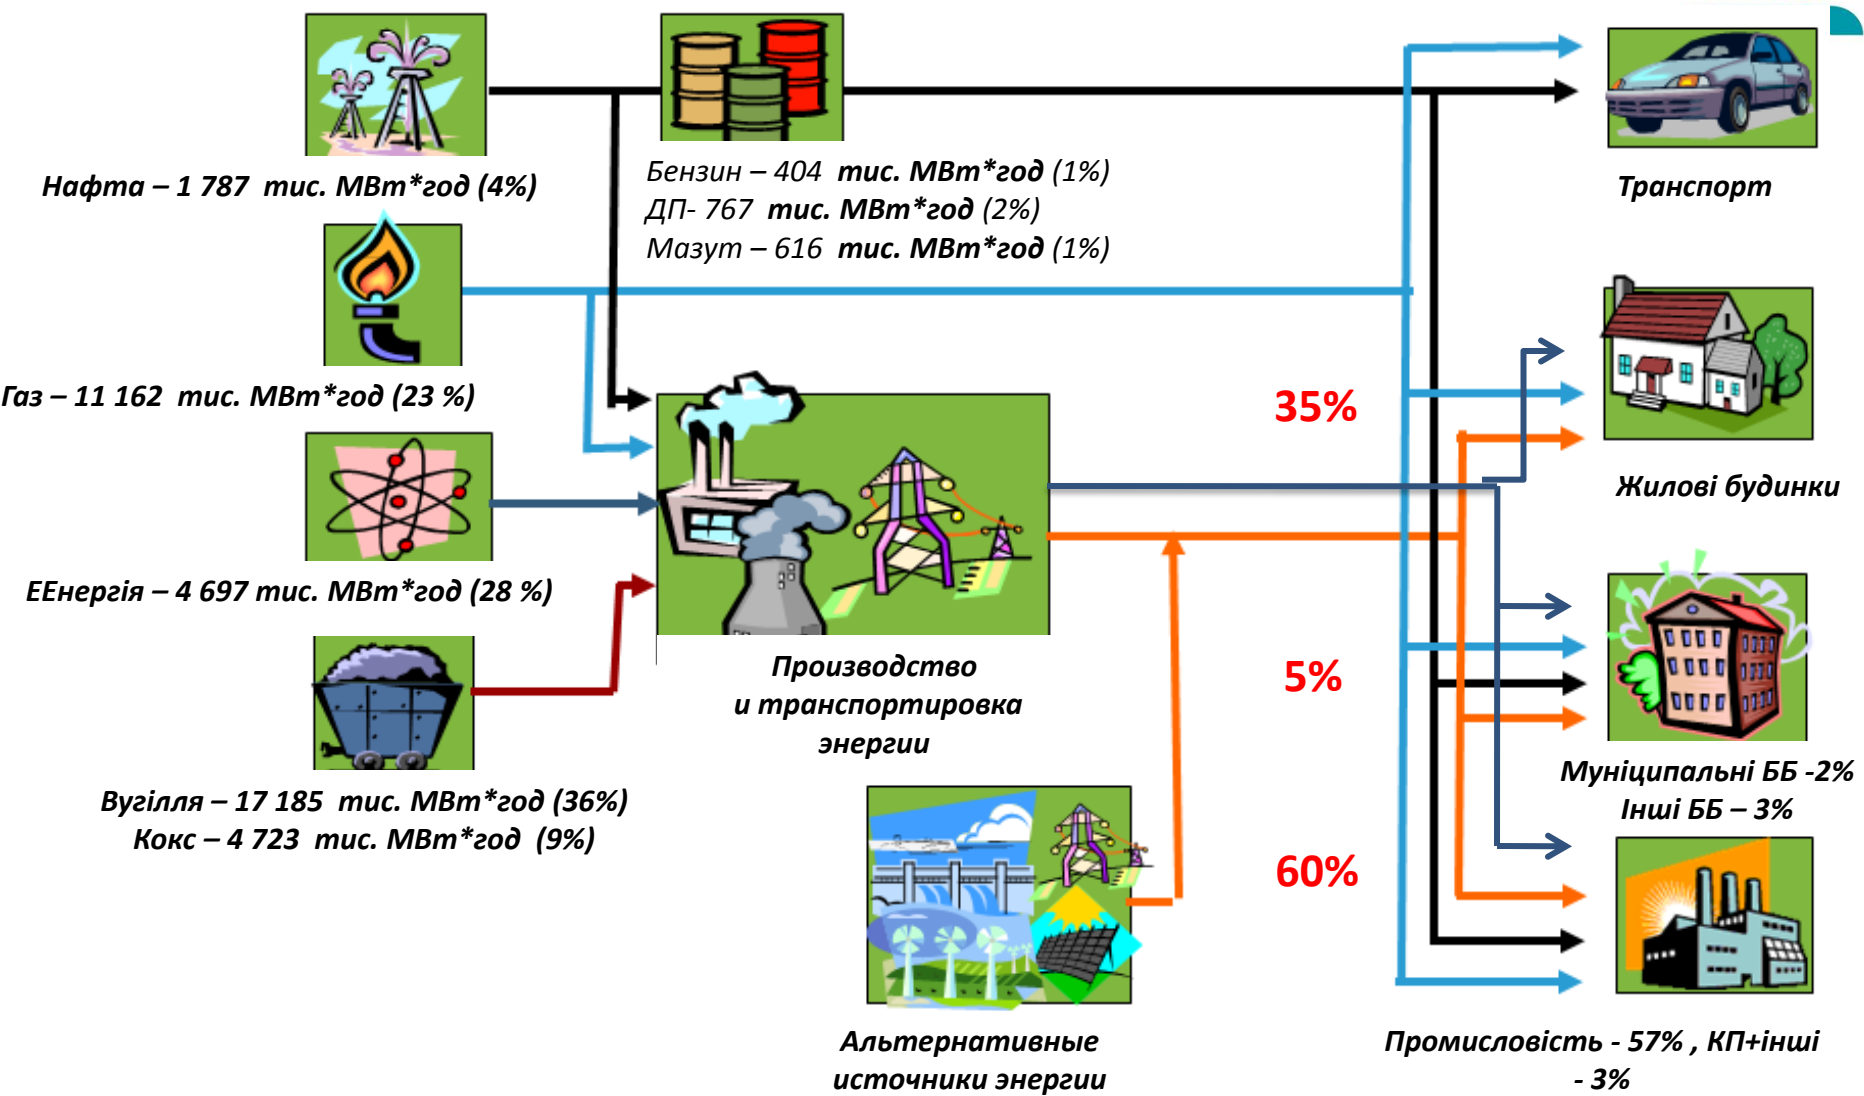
Нафта – 1 787 тис. МВт*год (4%)

Бензин – 404 тис. МВт*год (1%)
ДП- 767 тис. МВт*год (2%)
Мазут – 616 тис. МВт*год (1%)

Транспорт

Газ – 11 162 тис. МВт*год (23 %)

35%

Жилові будинки

ЕЕнергія – 4 697 тис. МВт*год (28 %)

Производство и транспортировка энергии

5%

Муніципальні ББ -2%
Інші ББ – 3%

Вугілля – 17 185 тис. МВт*год (36%)
Кокс – 4 723 тис. МВт*год (9%)

60%

Альтернативные источники энергии

Промисловість - 57% , КП+інші - 3%